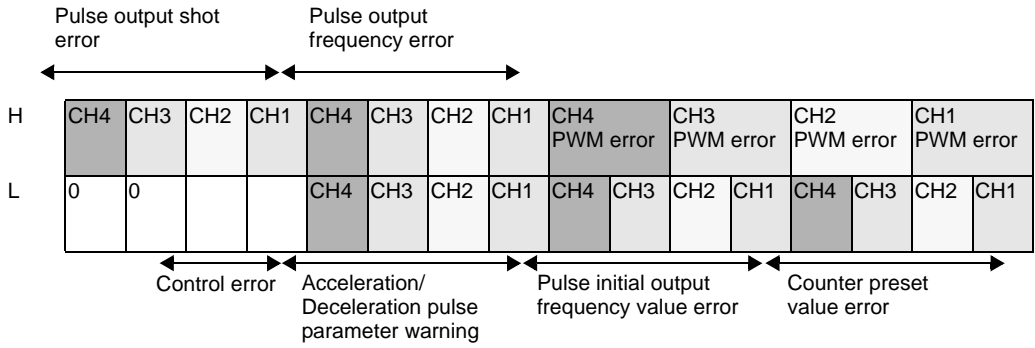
Pulse output shot error

Pulse output frequency error

| H | CH4 | CH3 | CH2 | CH1 | CH4 | CH3 | CH2 | CH1 | CH4 PWM error | | CH3 PWM error | | CH2 PWM error | | CH1 PWM error | |
|---|---|---|---|---|---|---|---|---|---|---|---|---|---|---|---|---|
| L | 0 | 0 | | | CH4 | CH3 | CH2 | CH1 | CH4 | CH3 | CH2 | CH1 | CH4 | CH3 | CH2 | CH1 |

Control error

Acceleration/ Deceleration pulse parameter warning

Pulse initial output frequency value error

Counter preset value error